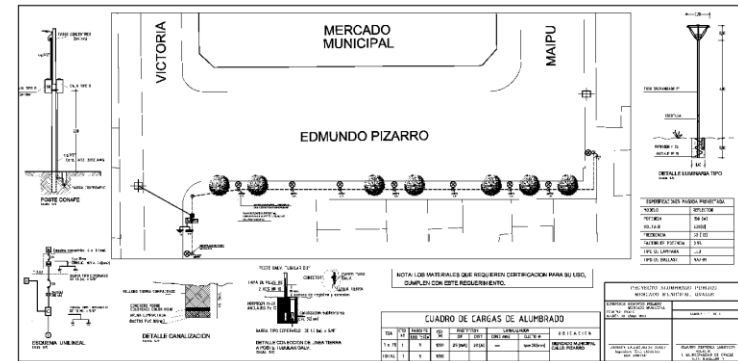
MERCADO MUNICIPAL

VICTORIA

MAIPU

EDMUNDO PIZARRO

POSTE CONAFE

DETALLE LUMINARIA TIPO

ESQUEMA UNILINEAL

DETALLE CANALIZACION

DETALLE CONEXION DE LINEA TIERRA A POSTE LUMINARIA

NOTA: LOS MATERIALES QUE REQUIEREN CERTIFICACION PARA SU USO, CUMPLEN CON ESTE REQUERIMIENTO.

CUADRO DE CARGAS DE ALUMBRADO

UBICACION

MERCADO MUNICIPAL CALLE PIZARRO

| MODELO | REFLECTOR |
|---|---|
| POTENCIA | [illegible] |
| VOLTAJE | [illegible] |
| FRECUENCIA | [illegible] |
| FACTOR DE POTENCIA | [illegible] |
| TIPO DE LAMPARA | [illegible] |
| TIPO DE BALLAST | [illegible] |

PROYECTO ALUMBRADO PUBLICO MERCADO MUNICIPAL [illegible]

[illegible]